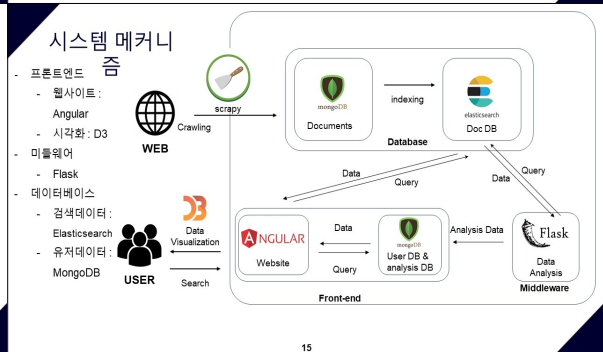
시스템 메커니즘

- 프론트엔드
  - 웹사이트 : Angular
  - 시각화 : D3
- 미들웨어
  - Flask
- 데이터베이스
  - 검색데이터 : Elasticsearch
  - 유저데이터 : MongoDB

scrapy

WEB

Crawling

mongoDB

Documents

indexing

elasticsearch

Doc DB

Database

Data

Query

Query

Data

D3

Data Visualization

USER

Search

ANGULAR

Website

Data

Query

mongoDB

User DB & analysis DB

Front-end

Analysis Data

Flask

Data Analysis

Middleware

15